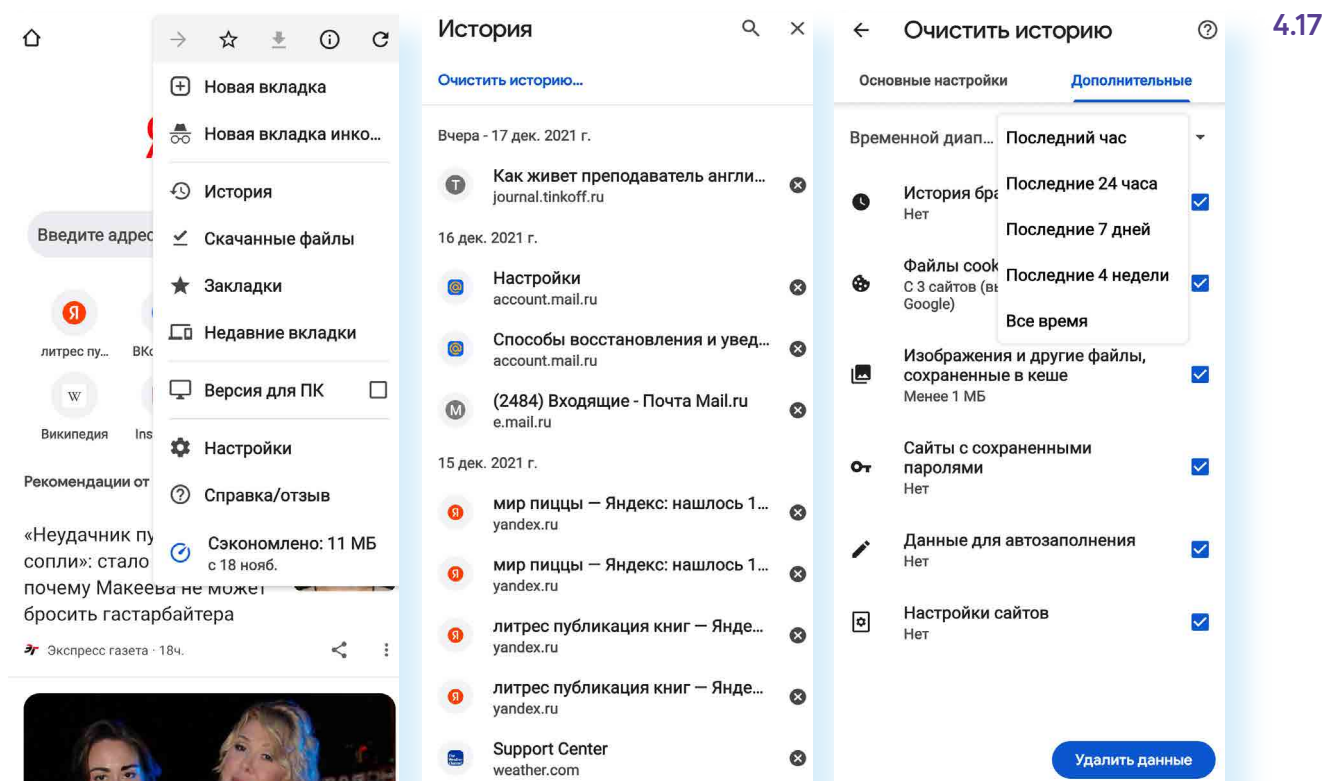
Я

Введите адрес

литрес пу...

ВКо

Википедия

Ins

Рекомендации от

«Неудачник пу сопли»: стало почему Макеева не может бросить гастарбайтера

Экспресс газета · 18ч.

Новая вкладка

Новая вкладка инко...

История

Скачанные файлы

Закладки

Недавние вкладки

Версия для ПК

Настройки

Справка/отзыв

Сэкономлено: 11 МБ
с 18 нояб.

История

Очистить историю...

Вчера - 17 дек. 2021 г.

Как живет преподаватель англи...
journal.tinkoff.ru

16 дек. 2021 г.

Настройки
account.mail.ru

Способы восстановления и увед...
account.mail.ru

(2484) Входящие - Почта Mail.ru
e.mail.ru

15 дек. 2021 г.

мир пиццы — Яндекс: нашлось 1...
yandex.ru

мир пиццы — Яндекс: нашлось 1...
yandex.ru

литрес публикация книг — Янде...
yandex.ru

литрес публикация книг — Янде...
yandex.ru

Support Center
weather.com

Очистить историю

Основные настройки

Дополнительные

Временной диап...

Последний час

Последние 24 часа

Последние 7 дней

Последние 4 недели

Все время

История бра
Нет

Файлы cook
С 3 сайтов (вь
Google)

Изображения и другие файлы, сохраненные в кеше
Менее 1 МБ

Сайты с сохраненными паролями
Нет

Данные для автозаполнения
Нет

Настройки сайтов
Нет

Удалить данные

4.17